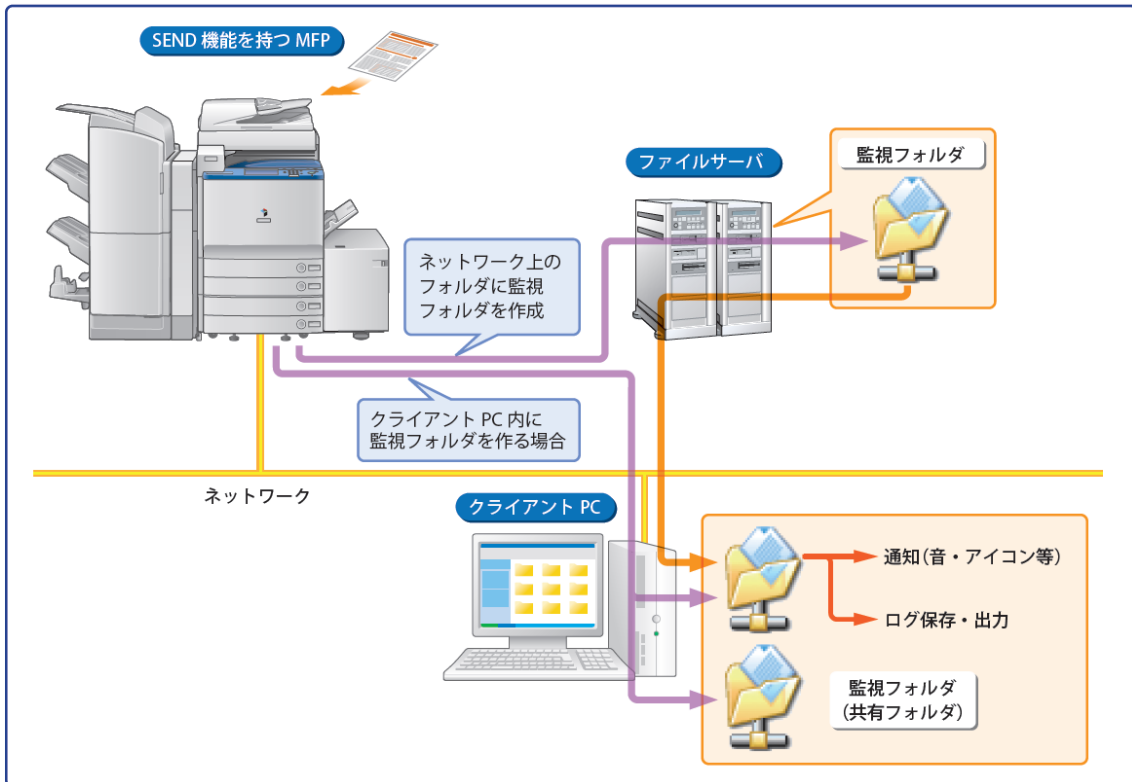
SEND 機能を持つ MFP

ファイルサーバ

監視フォルダ

ネットワーク上のフォルダに監視フォルダを作成

クライアント PC 内に監視フォルダを作る場合

ネットワーク

クライアント PC

通知（音・アイコン等）

ログ保存・出力

監視フォルダ
（共有フォルダ）